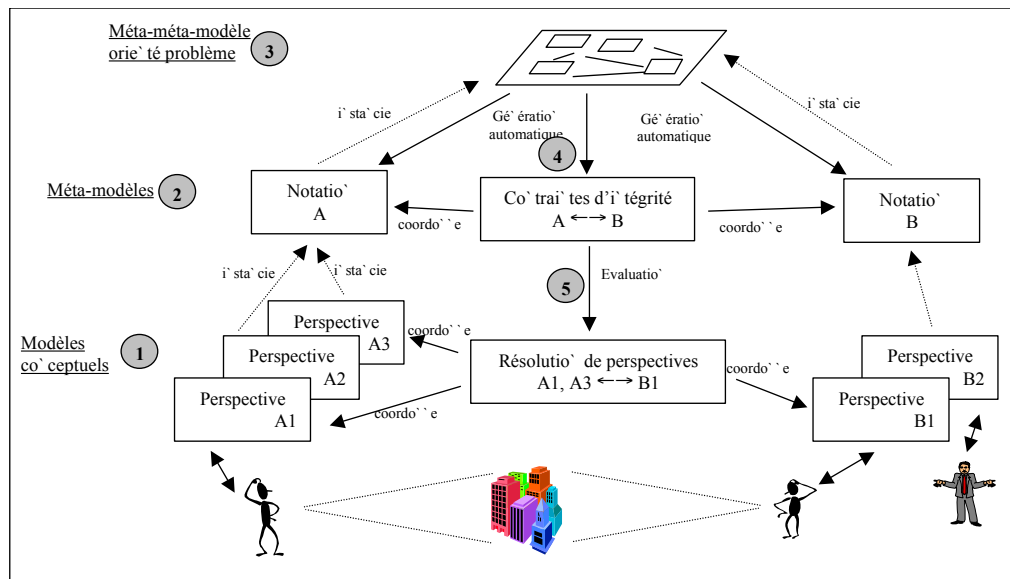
Méta-méta-modèle orie` té problème 3

i` sta` cie

Gé` ératio` automatique

Gé` ératio` automatique

i` sta` cie

4

Méta-modèles 2

Notatio` A

coordo` ` e

Co` trai` tes d'i` tégrité A ⟷ B

coordo` ` e

Notatio` B

i` sta` cie

i` sta` cie

5

Evaluatio`

Modèles co` ceptuels 1

Perspective A3

Perspective A2

Perspective A1

coordo` ` e

Résolutio` de perspectives A1, A3 ⟷ B1

coordo` ` e

coordo` ` e

Perspective B2

Perspective B1